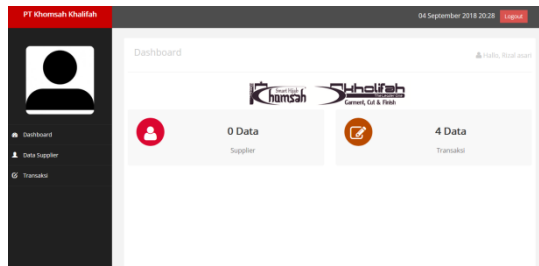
PT Khomsah Khalifah

04 September 2018 20:28 Logout

Dashboard
Data Supplier
Transaksi

Dashboard

Hallo, Rizal asan

Smart Hijab Khomsah

Khalifah
Garment, Cut & Finish

0 Data
Supplier

4 Data
Transaksi